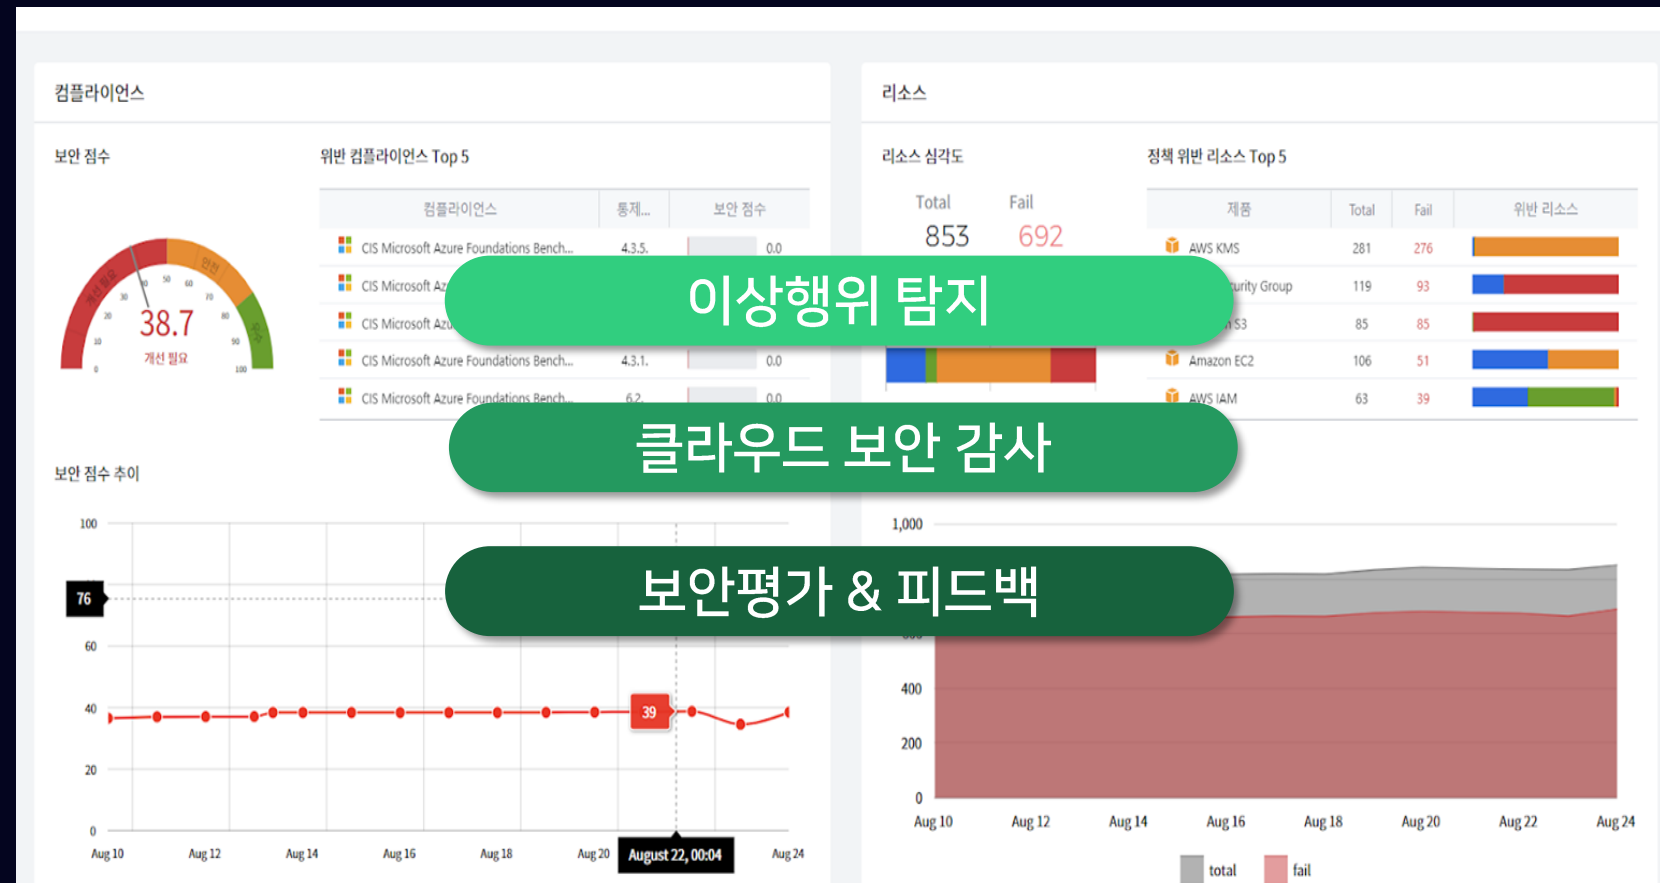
컴플라이언스

보안 점수

38.7
개선 필요

위반 컴플라이언스 Top 5

| 컴플라이언스 | 통제... | 보안 점수 |
|---|---|---|
| CIS Microsoft Azure Foundations Bench... | 4.3.5. | 0.0 |
| CIS Microsoft Az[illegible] | | |
| CIS Microsoft Azu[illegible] | | |
| CIS Microsoft Azure Foundations Bench... | 4.3.1. | 0.0 |
| CIS Microsoft Azure Foundations Bench... | 6.2. | 0.0 |

리소스

리소스 심각도

Total 853
Fail 692

정책 위반 리소스 Top 5

| 제품 | Total | Fail | 위반 리소스 |
|---|---|---|---|
| AWS KMS | 281 | 276 | |
| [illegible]urity Group | 119 | 93 | |
| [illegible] S3 | 85 | 85 | |
| Amazon EC2 | 106 | 51 | |
| AWS IAM | 63 | 39 | |

이상행위 탐지

클라우드 보안 감사

보안평가 & 피드백

보안 점수 추이

100
76
60
40
20
0
39
Aug 10 Aug 12 Aug 14 Aug 16 Aug 18 Aug 20 August 22, 00:04 Aug 24

1,000
400
200
0
Aug 10 Aug 12 Aug 14 Aug 16 Aug 18 Aug 20 Aug 22 Aug 24

total fail